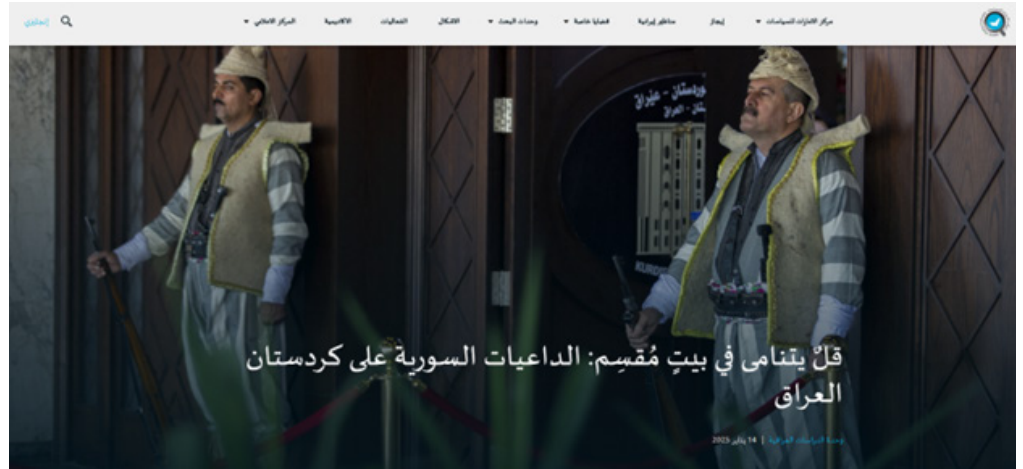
مركز الامارات للسياسات ▾ إيجاز مناظير إيرانية قضايا خاصة ▾ وحدات البحث ▾ الأشكال الفعاليات الافتتاحية المركز الاعلامي ▾ English

كردستان - العراق

قلقٌ يتنامى في بيتٍ مُقسِم: الداعيات السورية على كردستان العراق

وحدة الدراسات العراقية | 14 يناير 2025